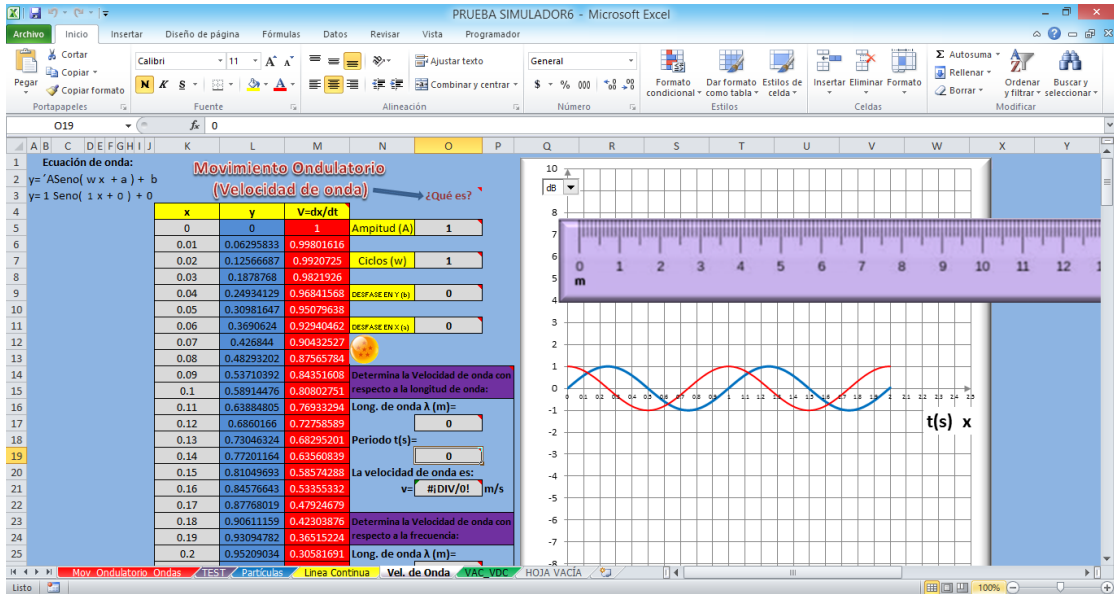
PRUEBA SIMULADOR6 - Microsoft Excel

Archivo Inicio Insertar Diseño de página Fórmulas Datos Revisar Vista Programador

Pegar Cortar Copiar Copiar formato Portapapeles
Calibri 11 N K S Fuente
Ajustar texto Combinar y centrar Alineación
General $ % 000 Número
Formato condicional Dar formato como tabla Estilos de celda Estilos
Insertar Eliminar Formato Celdas
Autosuma Rellenar Borrar Ordenar y filtrar Buscar y seleccionar Modificar

O19 $f_x$ 0

Ecuación de onda:
y= ´ASeno( w x + a ) + b
y= 1 Seno( 1 x + 0 ) + 0

Movimiento Ondulatorio
(Velocidad de onda)
¿Qué es?

| x | y | V=dx/dt |
|---|---|---|
| 0 | 0 | 1 |
| 0.01 | 0.06295833 | 0.99801616 |
| 0.02 | 0.12566687 | 0.9920725 |
| 0.03 | 0.1878768 | 0.9821926 |
| 0.04 | 0.24934129 | 0.96841568 |
| 0.05 | 0.30981647 | 0.95079638 |
| 0.06 | 0.3690624 | 0.92940462 |
| 0.07 | 0.426844 | 0.90432527 |
| 0.08 | 0.48293202 | 0.87565784 |
| 0.09 | 0.53710392 | 0.84351608 |
| 0.1 | 0.58914476 | 0.80802751 |
| 0.11 | 0.63884805 | 0.76933294 |
| 0.12 | 0.6860166 | 0.72758589 |
| 0.13 | 0.73046324 | 0.68295201 |
| 0.14 | 0.77201164 | 0.63560839 |
| 0.15 | 0.81049693 | 0.58574288 |
| 0.16 | 0.84576643 | 0.53355332 |
| 0.17 | 0.87768019 | 0.47924679 |
| 0.18 | 0.90611159 | 0.42303876 |
| 0.19 | 0.93094782 | 0.36515224 |
| 0.2 | 0.95209034 | 0.30581691 |

Amplitud (A) 1
Ciclos (w) 1
DESFASE EN Y (b) 0
DESFASE EN X (a) 0

Determina la Velocidad de onda con respecto a la longitud de onda:
Long. de onda λ (m)= 0
Periodo t(s)= 0
La velocidad de onda es:
v= #¡DIV/0! m/s

Determina la Velocidad de onda con respecto a la frecuencia:
Long. de onda λ (m)=

dB
10 8 7 6 5 4 3 2 1 0 -1 -2 -3 -4 -5 -6 -7 -8
0 1 2 3 4 5 6 7 8 9 10 11 12
m
t(s) x

Mov_Ondulatorio_Ondas TEST Partículas Linea Continua Vel. de Onda VAC_VDC HOJA VACÍA
Listo 100%